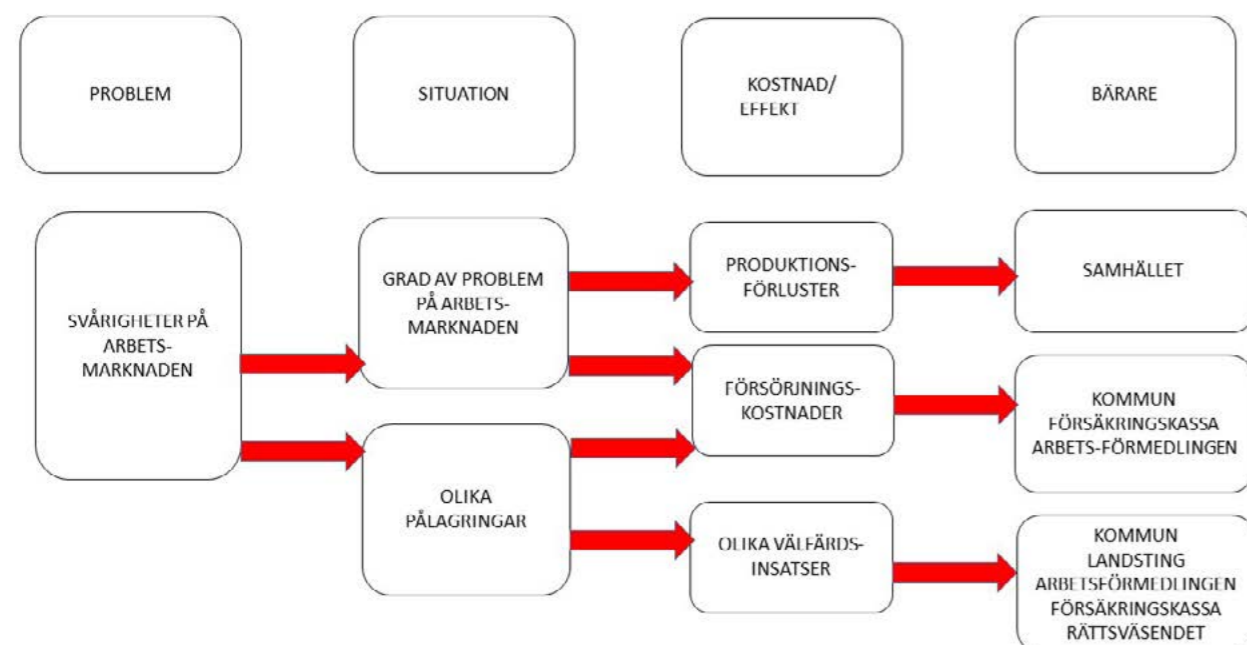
PROBLEM

SITUATION

KOSTNAD/ EFFEKT

BÄRARE

SVÅRIGHETER PÅ ARBETS-MARKNADEN

GRAD AV PROBLEM PÅ ARBETS-MARKNADEN

OLIKA PÅLAGRINGAR

PRODUKTIONS-FÖRLUSTER

FÖRSÖRJNINGS-KOSTNADER

OLIKA VÄLFÄRDS-INSATSER

SAMHÄLLET

KOMMUN
FÖRSÄKRINGSKASSA
ARBETS-FÖRMEDLINGEN

KOMMUN
LANDSTING
ARBETSFÖRMEDLINGEN
FÖRSÄKRINGSKASSA
RÄTTSVÄSENDET